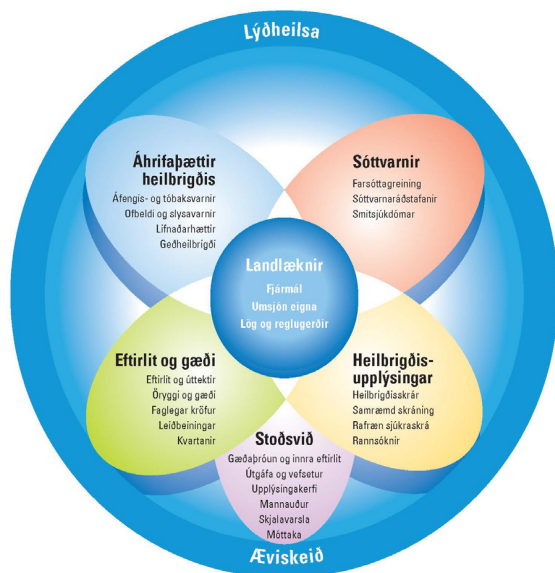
Lýðheilsa

Áhrifaþættir heilbrigðis
Áfengis- og tóbaksvarnir
Ofbeldi og slysavarnir
Lifnaðarhættir
Geðheilbrigði

Sóttvarnir
Farsóttagreining
Sóttvarnaráðstafanir
Smitsjúkdómar

Landlæknir
Fjármál
Umsjón eigna
Lög og reglugerðir

Eftirlit og gæði
Eftirlit og úttektir
Öryggi og gæði
Faglegar kröfur
Leiðbeiningar
Kvartanir

Heilbrigðisupplýsingar
Heilbrigðisskrár
Samræmd skráning
Rafræn sjúkraskrá
Rannsóknir

Stoðsvið
Gæðaþróun og innra eftirlit
Útgáfa og vefsetur
Upplýsingakerfi
Mannauður
Skjalavarsla
Móttaka

Æviskeið